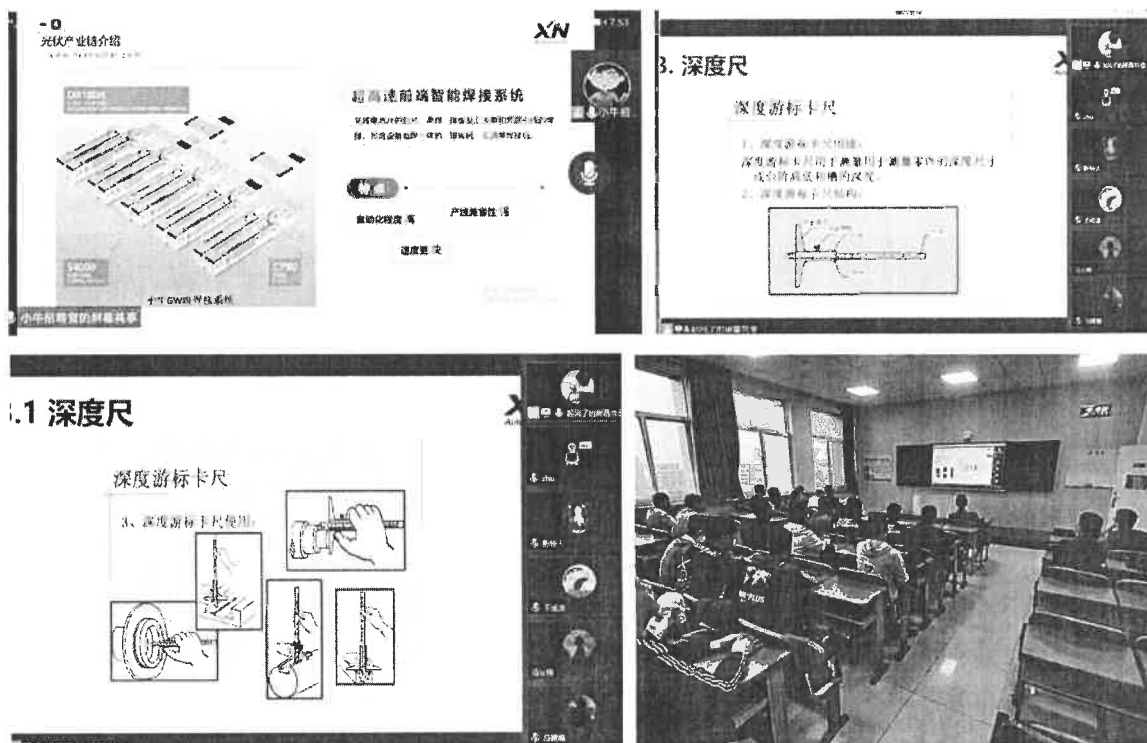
- 0
光伏产业链介绍

XN

超高速前端智能焊接系统

自动化程度高

产线兼容性强

速度更快

小牛GW焊接系统

小牛前端的屏幕共享

小牛组

3. 深度尺

深度游标卡尺

1、深度游标卡尺用途：
深度游标卡尺用于测量凹槽或孔的深度、梯形工件的梯层高度、长度等尺寸，平常被简称为"深度尺"。
2、深度游标卡尺结构：

.1 深度尺

深度游标卡尺

3、深度游标卡尺使用：

XN

zhu